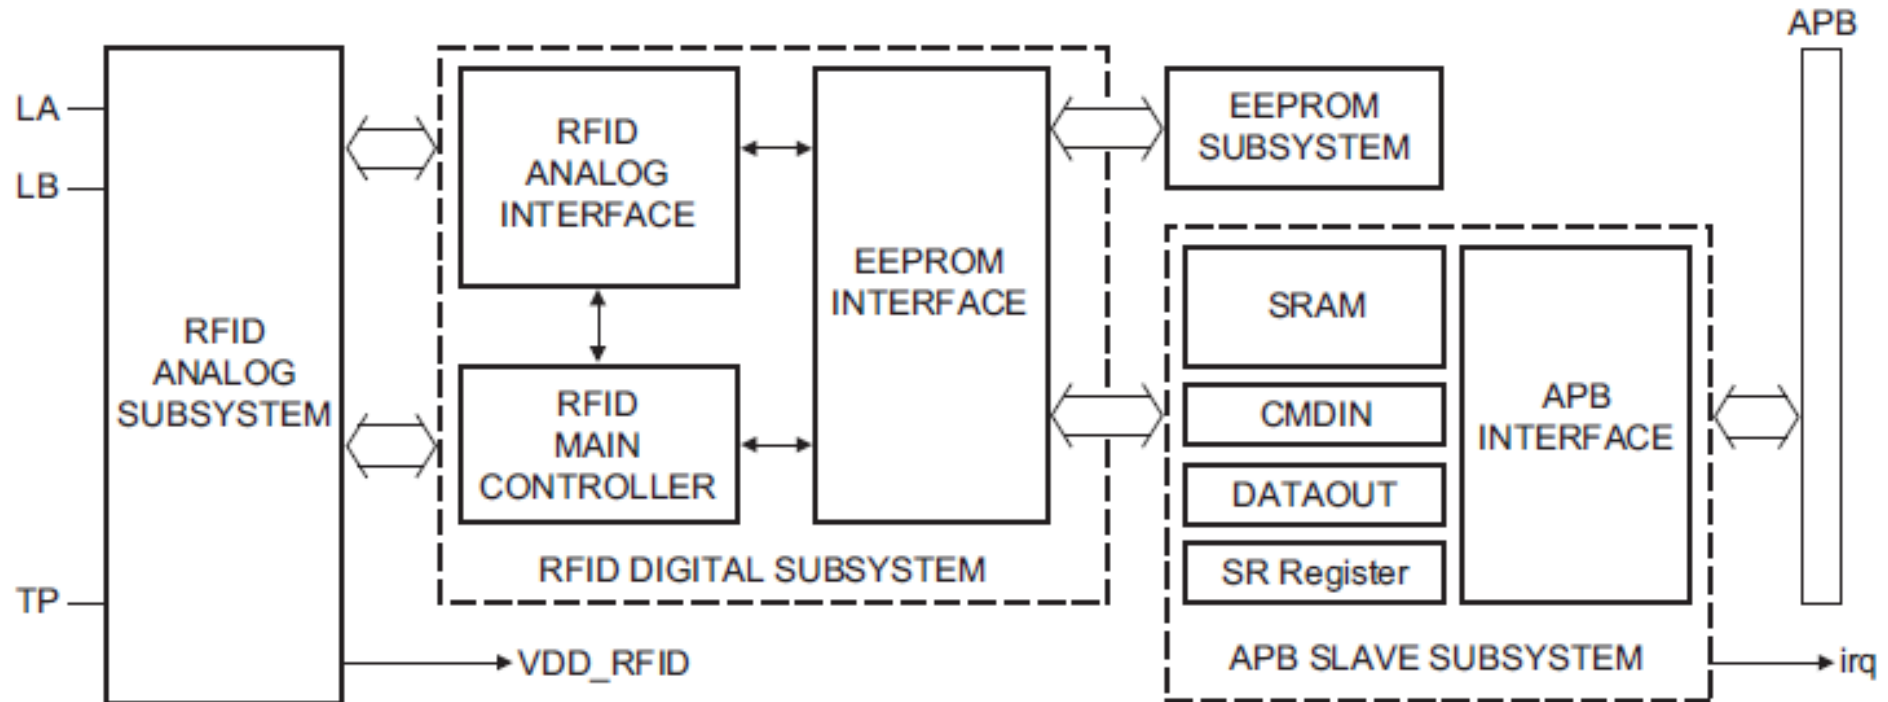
APB

LA

LB

TP

RFID ANALOG SUBSYSTEM

RFID ANALOG INTERFACE

RFID MAIN CONTROLLER

EEPROM INTERFACE

RFID DIGITAL SUBSYSTEM

EEPROM SUBSYSTEM

SRAM

CMDIN

DATAOUT

SR Register

APB INTERFACE

APB SLAVE SUBSYSTEM

VDD_RFID

irq